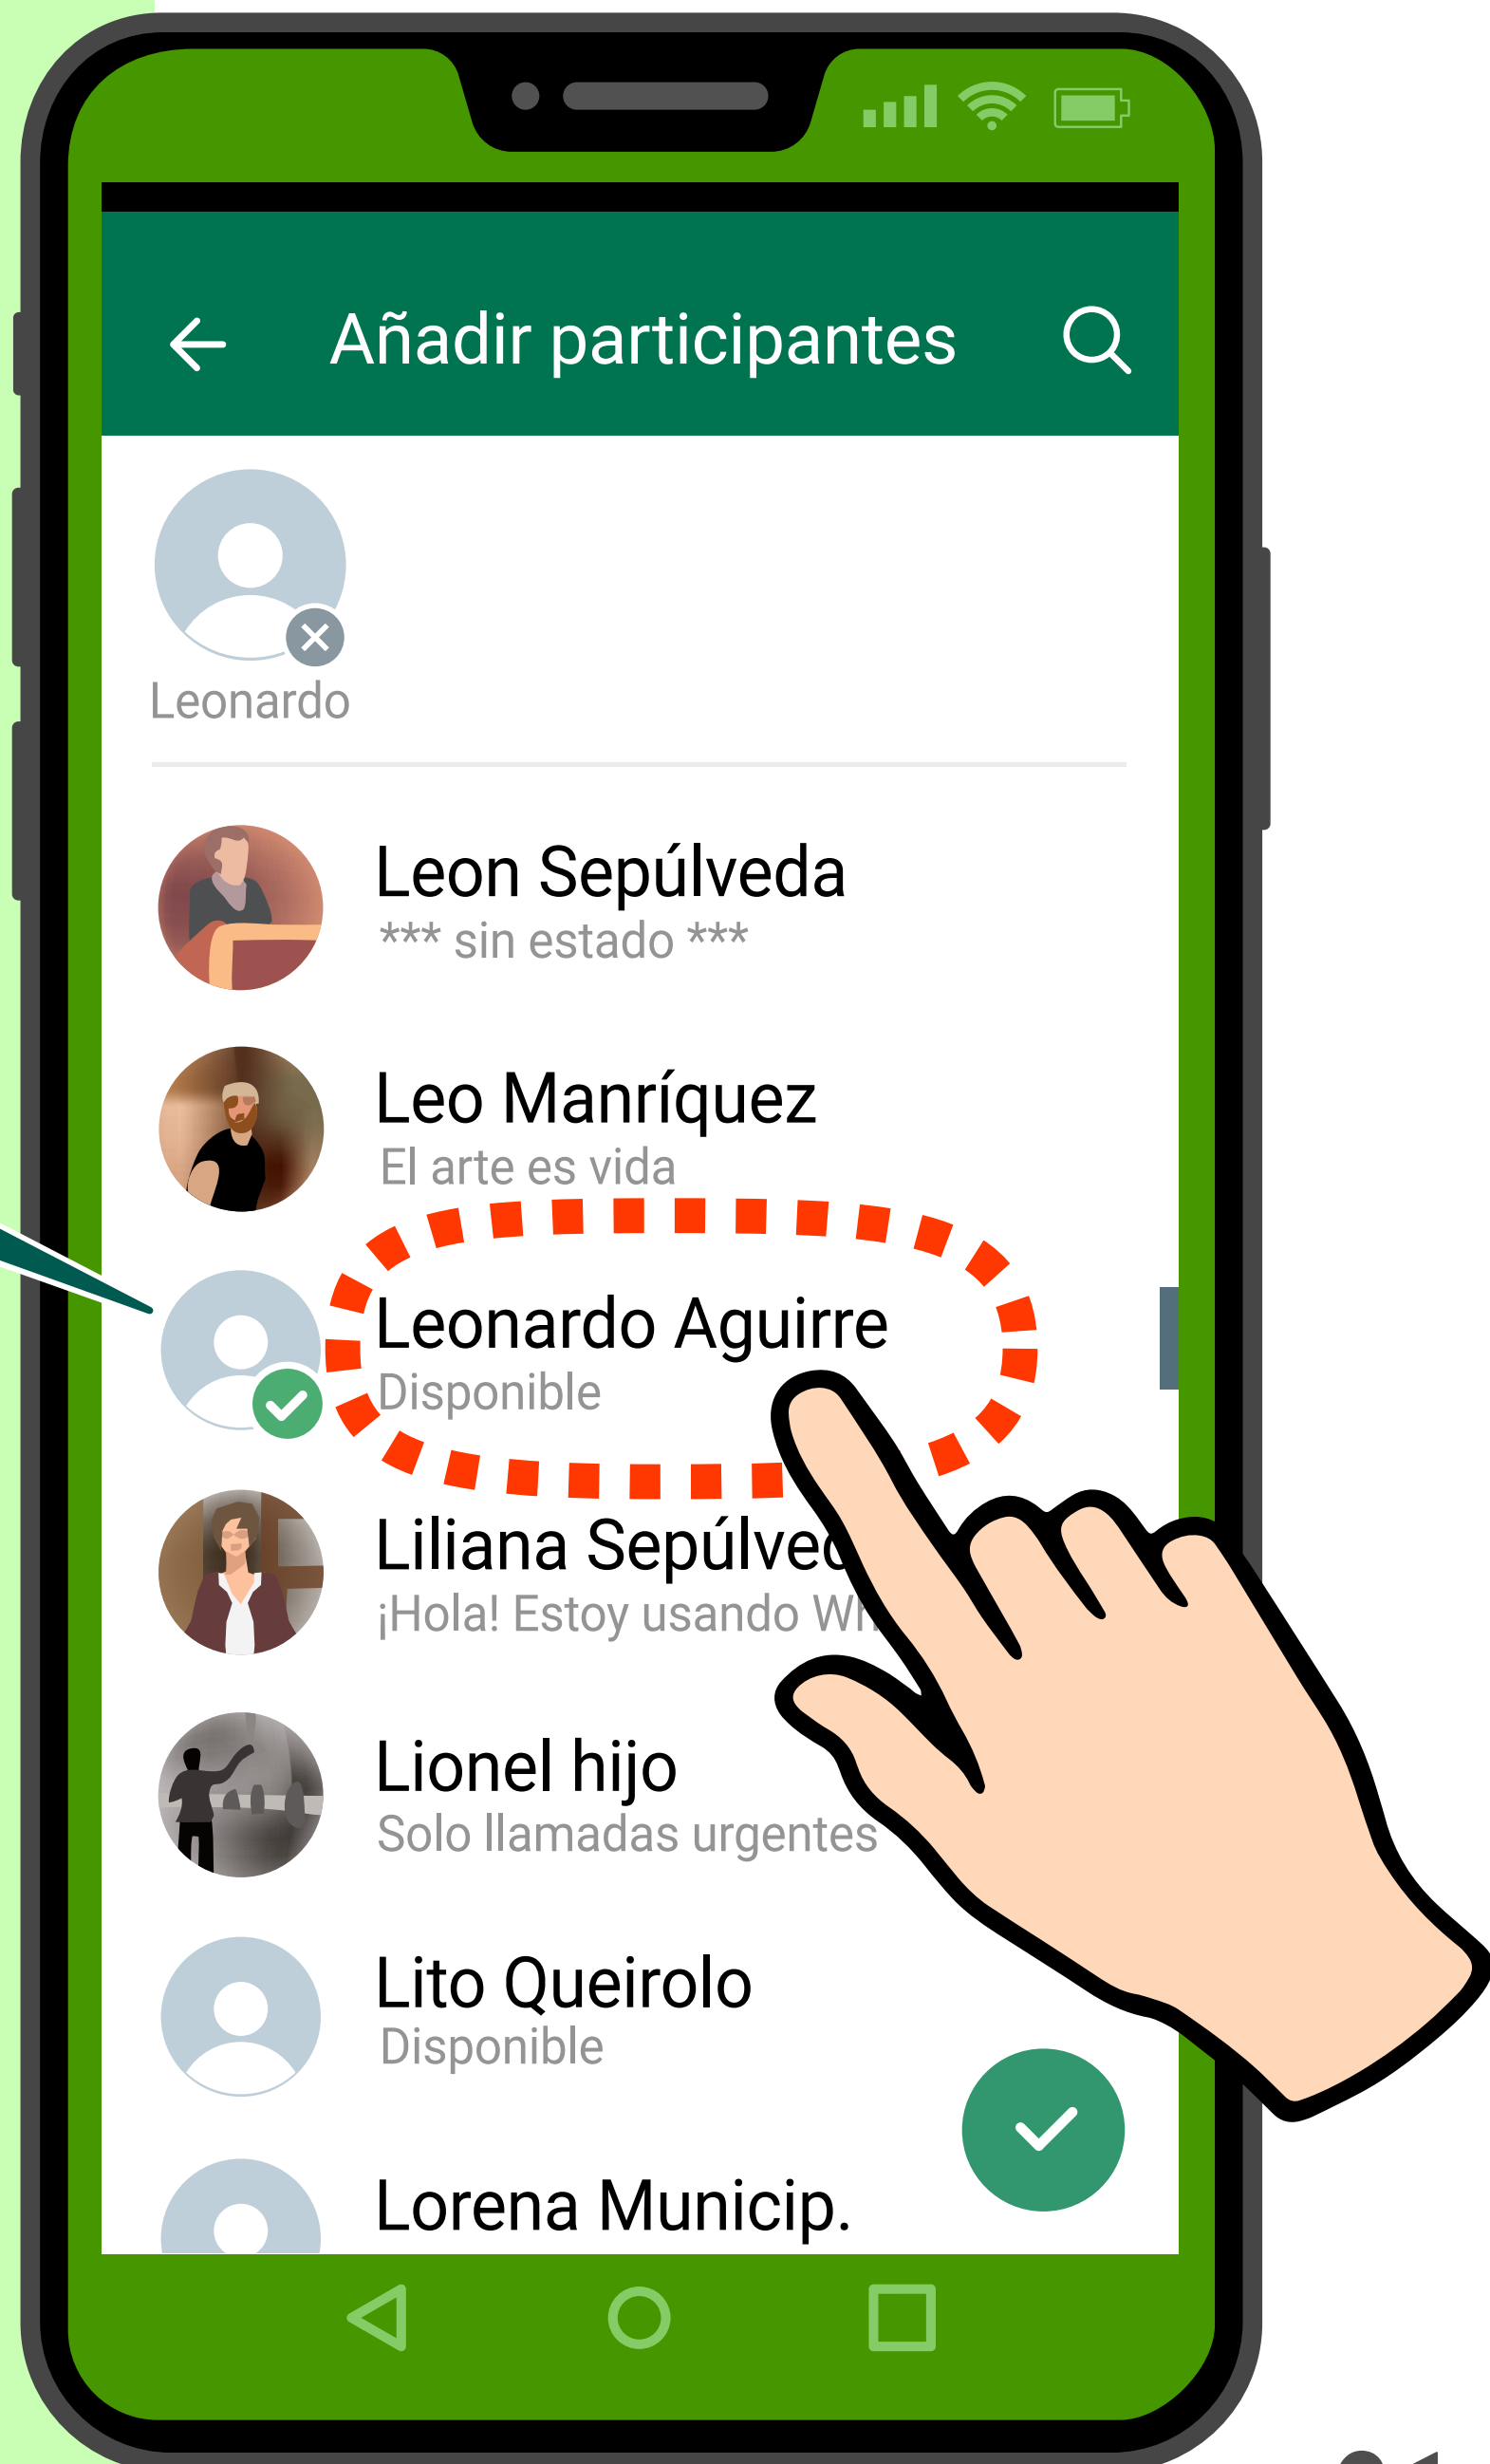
Añadir participantes

Leonardo

Leon Sepúlveda
*** sin estado ***

Leo Manríquez
El arte es vida

Leonardo Aguirre
Disponible

Liliana Sepúlved
¡Hola! Estoy usando W

Lionel hijo
Solo llamadas urgentes

Lito Queirolo
Disponible

Lorena Municip.